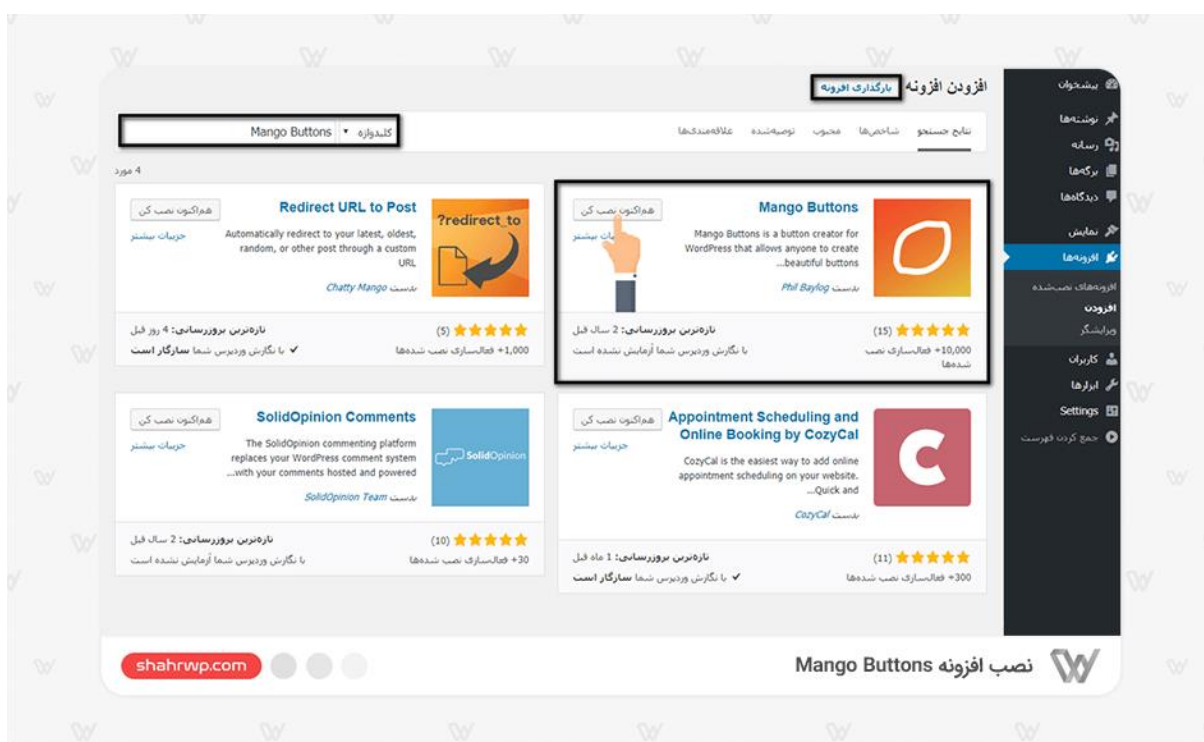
پیشخوان
نوشته‌ها
رسانه
برگه‌ها
دیدگاه‌ها
نمایش
افزونه‌ها
افزونه‌های نصب‌شده
افزودن
ویرایشگر
کاربران
ابزارها
Settings
جمع کردن فهرست

افزودن افزونه بارگذاری افزونه

نتایج جستجو شاخص‌ها محبوب توصیه‌شده علاقه‌مندی‌ها

کلیدواژه Mango Buttons

4 مورد

Mango Buttons
Mango Buttons is a button creator for WordPress that allows anyone to create ...beautiful buttons
بدست Phil Baylog
هم‌اکنون نصب کن
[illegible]ات بیشتر
(15) ★★★★★
+10,000 فعالسازی نصب شده‌ها
تازه‌ترین بروزرسانی: 2 سال قبل
با نگارش وردپرس شما آزمایش نشده است

Redirect URL to Post
?redirect_to
Automatically redirect to your latest, oldest, random, or other post through a custom URL
بدست Chatty Mango
هم‌اکنون نصب کن
جزئیات بیشتر
(5) ★★★★★
+1,000 فعالسازی نصب شده‌ها
تازه‌ترین بروزرسانی: 4 روز قبل
✔ با نگارش وردپرس شما سازگار است

Appointment Scheduling and Online Booking by CozyCal
CozyCal is the easiest way to add online appointment scheduling on your website. ...Quick and
بدست CozyCal
هم‌اکنون نصب کن
جزئیات بیشتر
(11) ★★★★★
+300 فعالسازی نصب شده‌ها
تازه‌ترین بروزرسانی: 1 ماه قبل
✔ با نگارش وردپرس شما سازگار است

SolidOpinion Comments
SolidOpinion
The SolidOpinion commenting platform replaces your WordPress comment system ...with your comments hosted and powered
بدست SolidOpinion Team
هم‌اکنون نصب کن
جزئیات بیشتر
(10) ★★★★★
+30 فعالسازی نصب شده‌ها
تازه‌ترین بروزرسانی: 2 سال قبل
با نگارش وردپرس شما آزمایش نشده است

نصب افزونه Mango Buttons
shahrwp.com